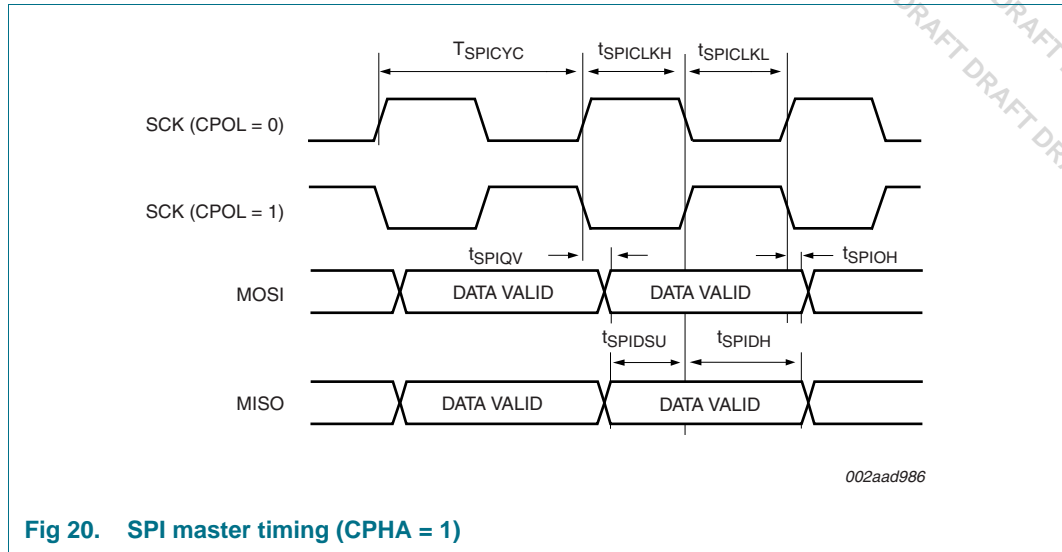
DRAFT DRAFT DRAFT DRAFT DR

$T_{SPICYC}$ $t_{SPICLKH}$ $t_{SPICLKL}$

SCK (CPOL = 0)

SCK (CPOL = 1)

$t_{SPIQV}$ $t_{SPIOH}$

MOSI DATA VALID DATA VALID

$t_{SPIDSU}$ $t_{SPIDH}$

MISO DATA VALID DATA VALID

002aad986

Fig 20. SPI master timing (CPHA = 1)